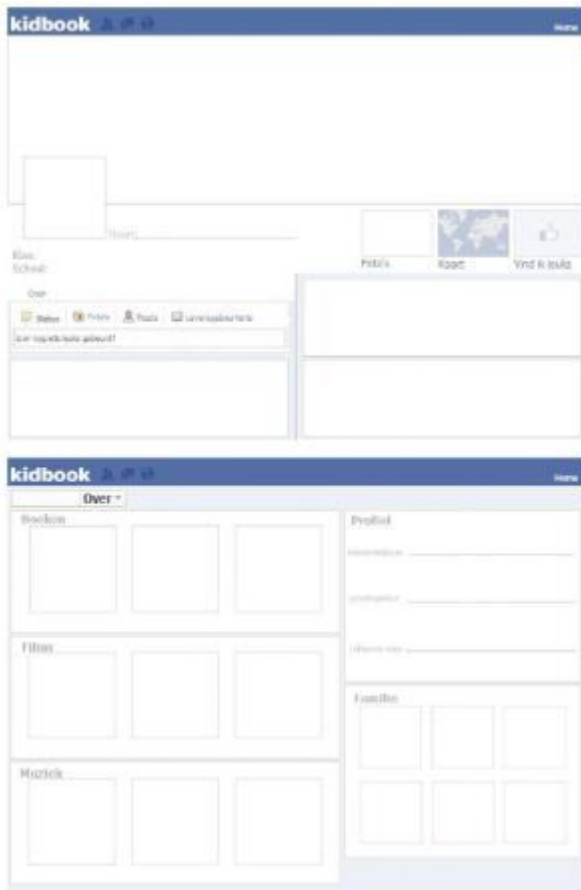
kidbook

Home

Naam

Klas
School

Foto's

Kaart

Vind ik leuk

Over

Status | Foto's | Plaats | Levensgebeurtenis

Wat is er zojuist gebeurd?

kidbook

Home

Over

Boeken

Films

Muziek

Profiel

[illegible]

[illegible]

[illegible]

Familie